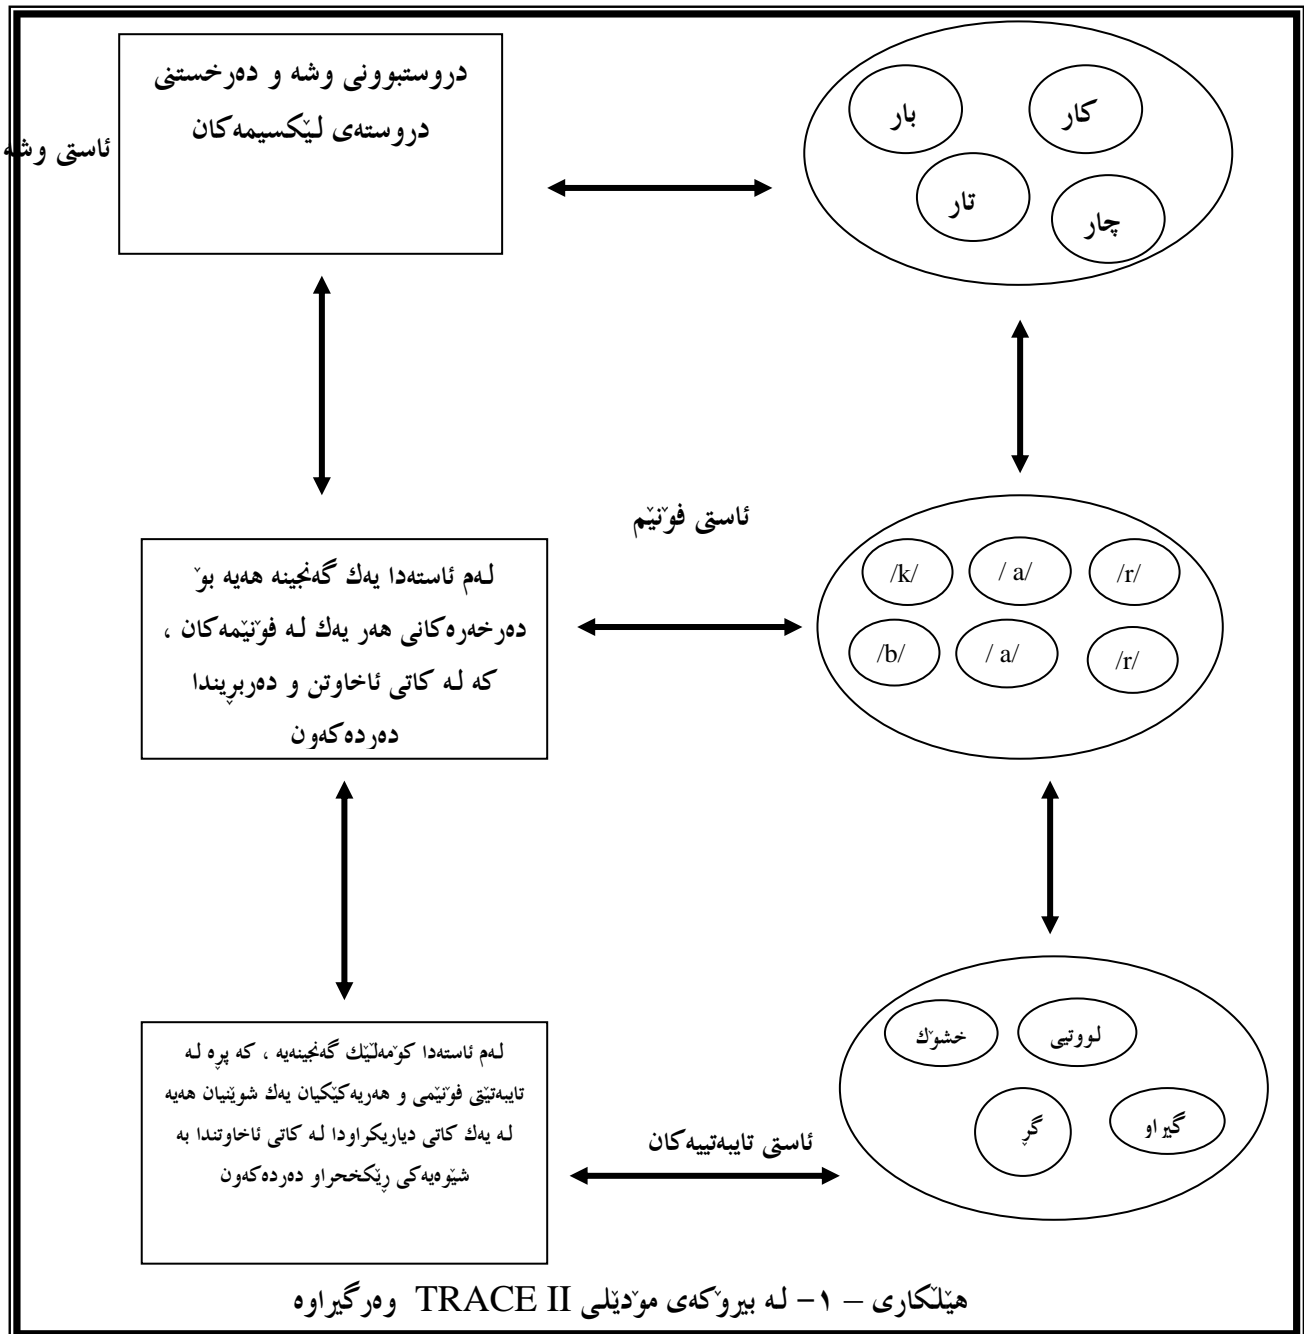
دروستبوونی وشە و دەرخستنی دروستەی لێکسیمەکان

ئاستی وشە

کار

بار

تار

چار

ئاستی فۆنێم

لەم ئاستەدا یەك گەنجینە هەیە بۆ دەرخەرەکانی هەر یەك لە فۆنێمەکان ، کە لە کاتی ئاخاوتن و دەربڕیندا دەردەکەون

/k/

/ a/

/r/

/b/

/ a/

/r/

لەم ئاستەدا کۆمەڵێك گەنجینەیە ، کە پڕە لە تایبەتێی فۆنێمی و هەریەکێکیان یەك شوێنیان هەیە لە یەك کاتی دیاریکراودا لە کاتی ئاخاوتندا بە شێوەیەکی ڕێکخحراو دەردەکەون

ئاستی تایبەتییەکان

خشۆك

لووتیی

گیراو

گڕ

هێڵکاری – ١ – لە بیرۆکەی مۆدێلی TRACE II وەرگیراوە